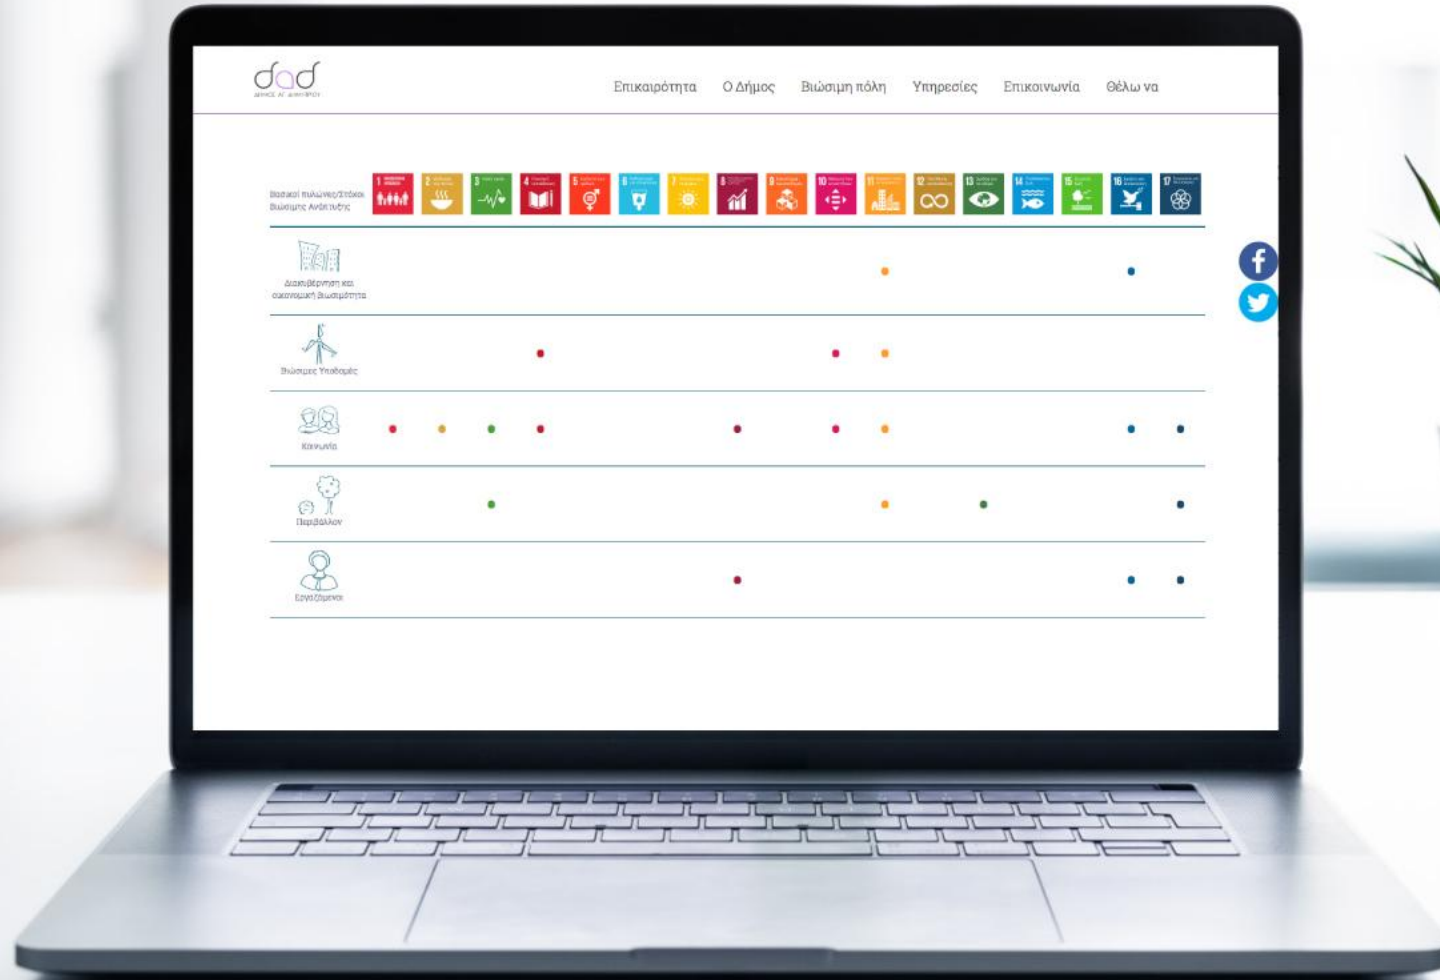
dad
ΔΗΜΟΣ ΑΓ. ΔΗΜΗΤΡΙΟΥ

Επικαιρότητα Ο Δήμος Βιώσιμη πόλη Υπηρεσίες Επικοινωνία Θέλω να

Βασικοί πυλώνες/Στόχοι Βιώσιμης Ανάπτυξης

1 2 3 4 5 6 7 8 9 10 11 12 13 14 15 16 17

Διακυβέρνηση και οικονομική βιωσιμότητα

Βιώσιμες Υποδομές

Κοινωνία

Περιβάλλον

Εργαζόμενοι